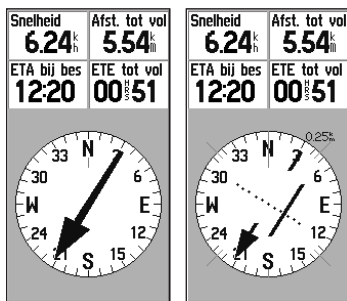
Snelheid
6.24 $\frac{k}{h}$
Afst. tot vol
5.54 $\frac{k}{m}$
ETA bij bes
12:20
ETE tot vol
00:51
N
33
6
30
E
W
12
24
21
15
S

Snelheid
6.24 $\frac{k}{h}$
Afst. tot vol
5.54 $\frac{k}{m}$
ETA bij bes
12:20
ETE tot vol
00:51
0.25 $\frac{k}{m}$
N
33
6
30
E
W
12
24
21
15
S